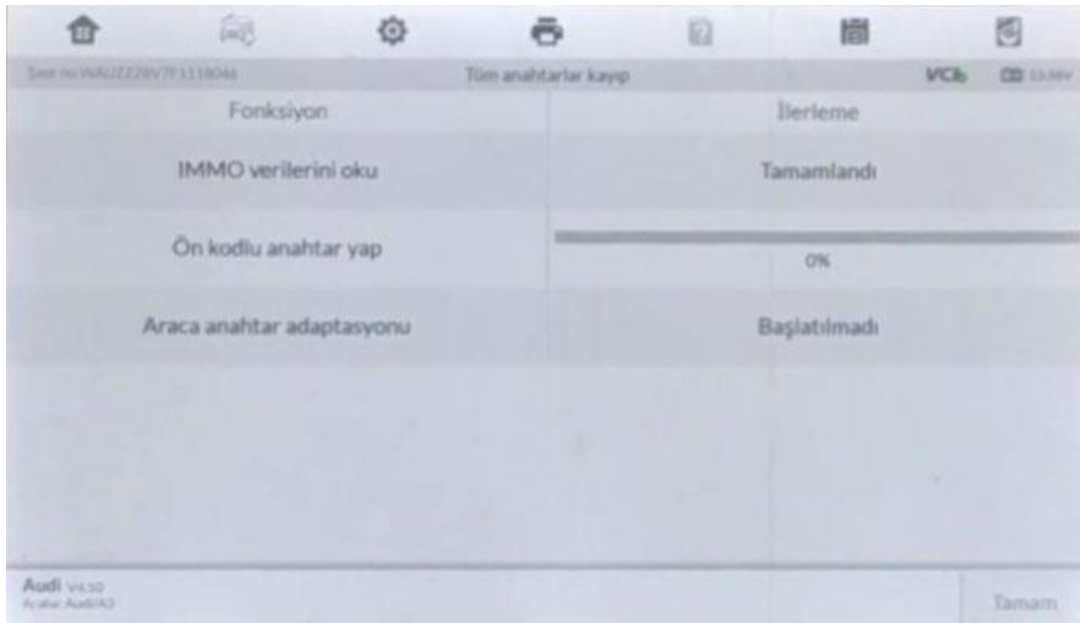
Şasi no:WAUZZZ8V7F1118046 Tüm anahtarlar kayıp VCI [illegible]

| Fonksiyon | İlerleme |
|---|---|
| IMMO verilerini oku | Tamamlandı |
| Ön kodlu anahtar yap | 0% |
| Araca anahtar adaptasyonu | Başlatılmadı |

Audi V4.50
Araba: Audi/A3

Tamam